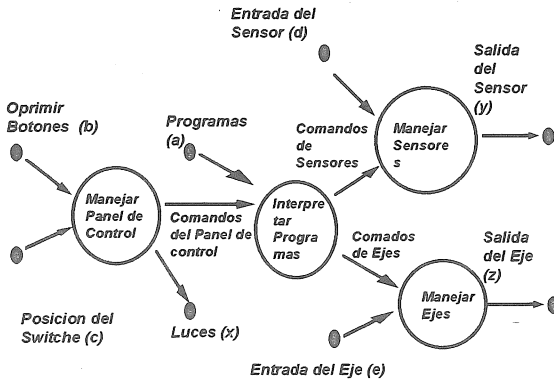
Entrada del Sensor (d)

Salida del Sensor (y)

Oprimir Botones (b)

Programas (a)

Comandos de Sensores

Manejar Sensore s

Manejar Panel de Control

Comandos del Panel de control

Interpre tar Progra mas

Comados de Ejes

Salida del Eje (z)

Manejar Ejes

Posicion del Switche (c)

Luces (x)

Entrada del Eje (e)